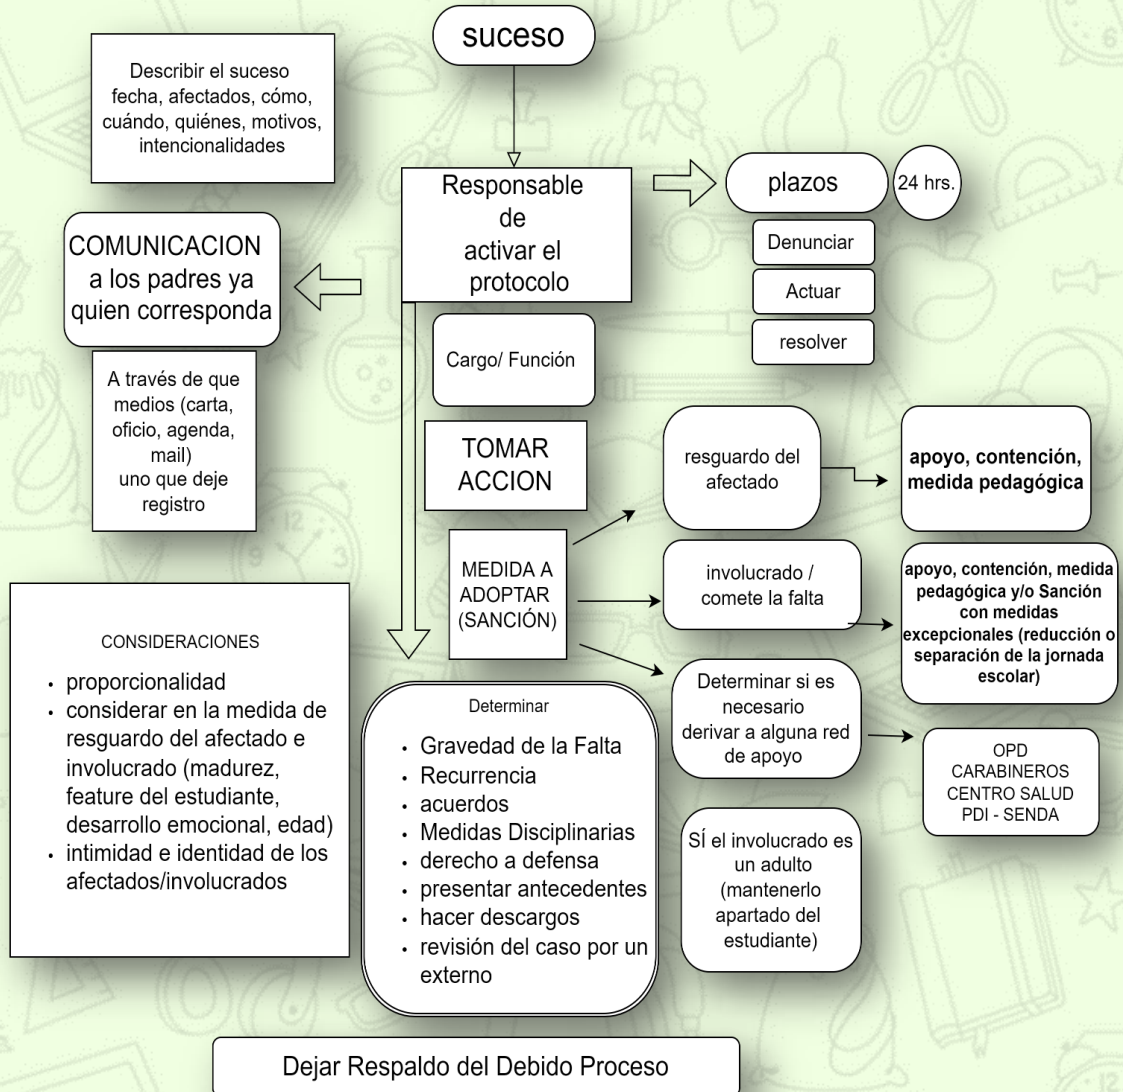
suceso

Describir el suceso fecha, afectados, cómo, cuándo, quiénes, motivos, intencionalidades

Responsable de activar el protocolo

plazos

24 hrs.

Denunciar

Actuar

resolver

COMUNICACION a los padres ya quien corresponda

A través de que medios (carta, oficio, agenda, mail) uno que deje registro

Cargo/ Función

TOMAR ACCION

resguardo del afectado

apoyo, contención, medida pedagógica

MEDIDA A ADOPTAR (SANCIÓN)

involucrado / comete la falta

apoyo, contención, medida pedagógica y/o Sanción con medidas excepcionales (reducción o separación de la jornada escolar)

Determinar si es necesario derivar a alguna red de apoyo

OPD
CARABINEROS
CENTRO SALUD
PDI - SENDA

CONSIDERACIONES

- proporcionalidad
- considerar en la medida de resguardo del afectado e involucrado (madurez, feature del estudiante, desarrollo emocional, edad)
- intimidad e identidad de los afectados/involucrados

Determinar

- Gravedad de la Falta
- Recurrencia
- acuerdos
- Medidas Disciplinarias
- derecho a defensa
- presentar antecedentes
- hacer descargos
- revisión del caso por un externo

SÍ el involucrado es un adulto (mantenerlo apartado del estudiante)

Dejar Respaldo del Debido Proceso